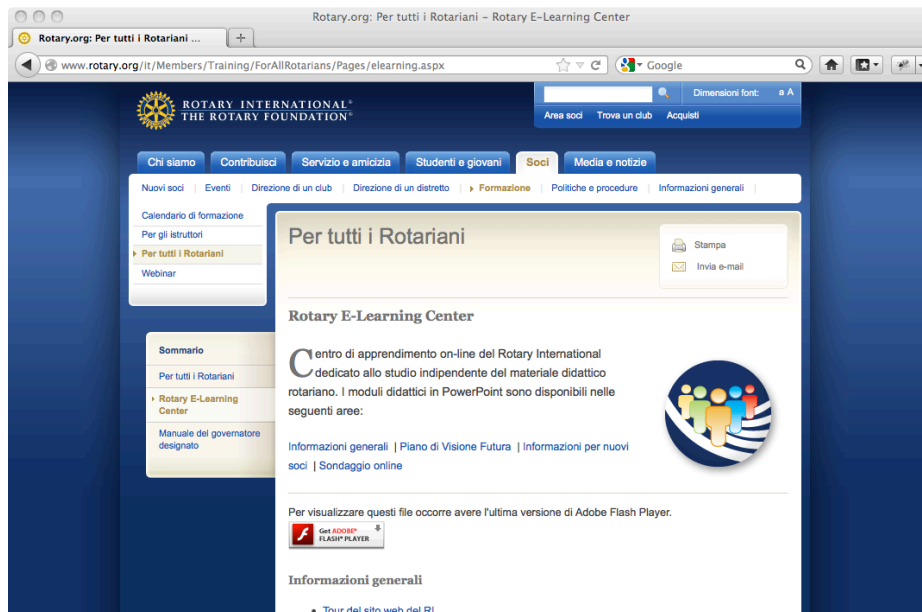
Rotary.org: Per tutti i Rotariani - Rotary E-Learning Center

Rotary.org: Per tutti i Rotariani ...

www.rotary.org/it/Members/Training/ForAllRotarians/Pages/elearning.aspx

Google

ROTARY INTERNATIONAL®
THE ROTARY FOUNDATION®

Dimensioni font: a A

Area soci | Trova un club | Acquisti

Chi siamo | Contribuisci | Servizio e amicizia | Studenti e giovani | Soci | Media e notizie

Nuovi soci | Eventi | Direzione di un club | Direzione di un distretto | Formazione | Politiche e procedure | Informazioni generali

Calendario di formazione
Per gli istruttori
Per tutti i Rotariani
Webinar

Per tutti i Rotariani

Stampa
Invia e-mail

Sommario
Per tutti i Rotariani
Rotary E-Learning Center
Manuale del governatore designato

Rotary E-Learning Center

Centro di apprendimento on-line del Rotary International dedicato allo studio indipendente del materiale didattico rotariano. I moduli didattici in PowerPoint sono disponibili nelle seguenti aree:

Informazioni generali | Piano di Visione Futura | Informazioni per nuovi soci | Sondaggio online

Per visualizzare questi file occorre avere l'ultima versione di Adobe Flash Player.

Get ADOBE® FLASH® PLAYER

Informazioni generali

Tour del sito web del RI